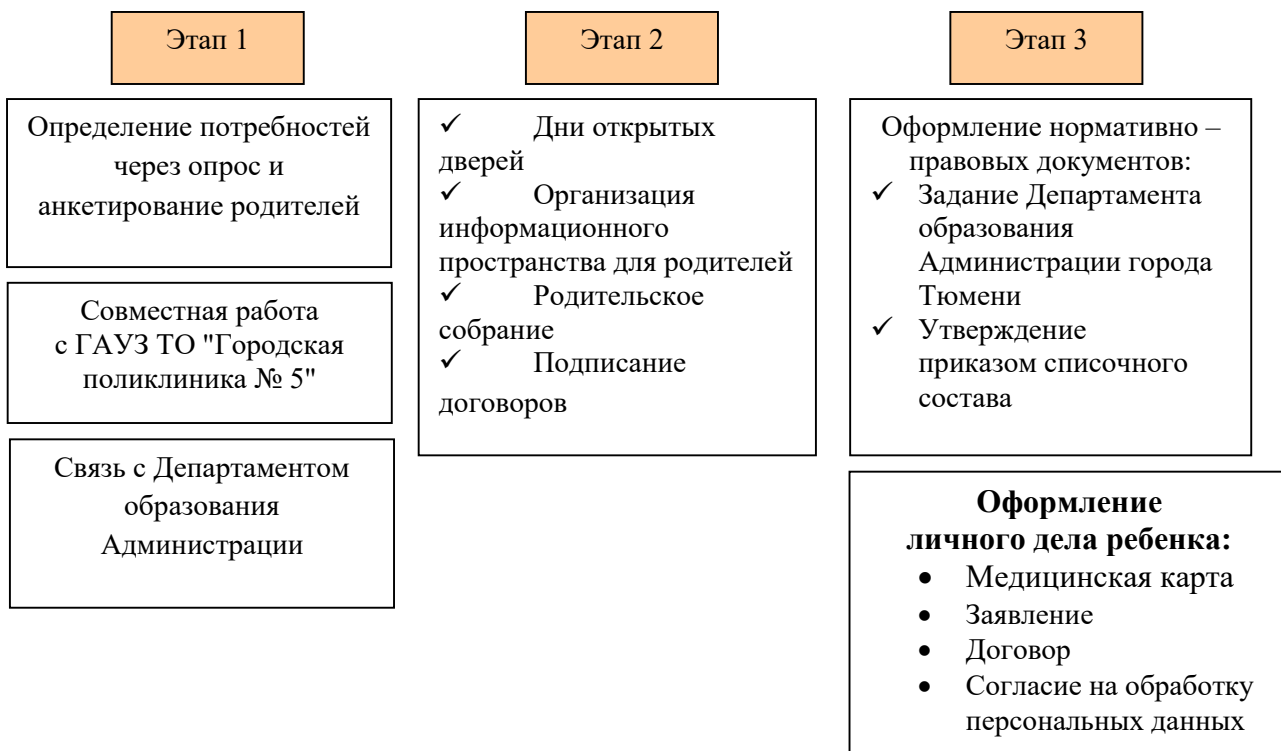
Этап 1

Определение потребностей через опрос и анкетирование родителей

Совместная работа с ГАУЗ ТО "Городская поликлиника № 5"

Связь с Департаментом образования Администрации

Этап 2

✓ Дни открытых дверей
✓ Организация информационного пространства для родителей
✓ Родительское собрание
✓ Подписание договоров

Этап 3

Оформление нормативно – правовых документов:
✓ Задание Департамента образования Администрации города Тюмени
✓ Утверждение приказом списочного состава

**Оформление личного дела ребенка:**
• Медицинская карта
• Заявление
• Договор
• Согласие на обработку персональных данных